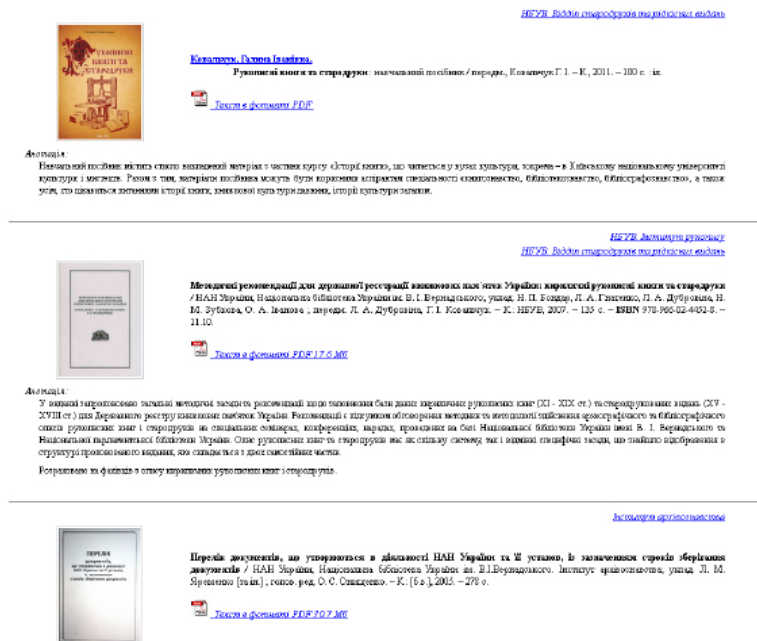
НБУВ. Відділ стародруків та рідкісних видань

РУКОПИСНІ КНИГИ ТА СТАРОДРУКИ

Ковальчук, Галина Іванівна.

Рукописні книги та стародруки : навчальний посібник / передм., Ковальчук Г. І. – К., 2011. – 100 с. : іл.

Тексти в форматі PDF

Анотація:

Навчальний посібник містить стисло викладений матеріал з частини курсу «Історія книги», що читається у вузах культури, зокрема – в Київському національному університеті культури і мистецтв. Разом з тим, матеріали посібника можуть бути корисними студентам спеціальності «книгознавство, бібліотекознавство, бібліографознавство», а також усім, хто цікавиться питаннями історії книги, книжкової культури давнини, історії культури загалом.

НБУВ. Інститут рукопису

НБУВ. Відділ стародруків та рідкісних видань

Методичні рекомендації для державної реєстрації книжкових пам'яток України: кириличні рукописні книги та стародруки / НАН України, Національна бібліотека України ім. В. І. Вернадського; уклад. Н. П. Бондар, Л. А. Гнатенко, Л. А. Дубровіна, Н. М. Зубкова, О. А. Іванова ; передм. Л. А. Дубровіна, Г. І. Ковальчук. – К.: НБУВ, 2007. – 135 с. – ISBN 978-966-02-4452-8. – 11.10.

Тексти в форматі PDF 17.6 Мб

Анотація:

У виданні запропоновано загальні методичні засади та рекомендації щодо заповнення бази даних кириличних рукописних книг (XI - XIX ст.) та стародрукованих видань (XV - XVIII ст.) для Державного реєстру книжкових пам'яток України. Рекомендації є підсумком обговорення методики та методології здійснення археографічного та бібліографічного опису рукописних книг і стародруків на спеціальних семінарах, конференціях, нарадах, проведених на базі Національної бібліотеки України імені В. І. Вернадського та Національної парламентської бібліотеки України. Опис рукописних книг та стародруків має як спільну систему, так і відмінні специфічні засади, що знайшло відображення в структурі пропонованого видання, яке складається з двох самостійних частин.

Розраховано на фахівців з опису кириличних рукописних книг і стародруків.

Інститут архівознавства

ПЕРЕЛІК документів, що утворюються в діяльності НАН України та її установ, із зазначенням строків зберігання документів

Перелік документів, що утворюються в діяльності НАН України та її установ, із зазначенням строків зберігання документів / НАН України, Національна бібліотека України ім. В.І.Вернадського. Інститут архівознавства; уклад. Л. М. Яременко [та ін.] ; голов. ред. О. С. Онищенко. – К.: [б.в.], 2005. – 278 с.

Тексти в форматі PDF 70.7 Мб